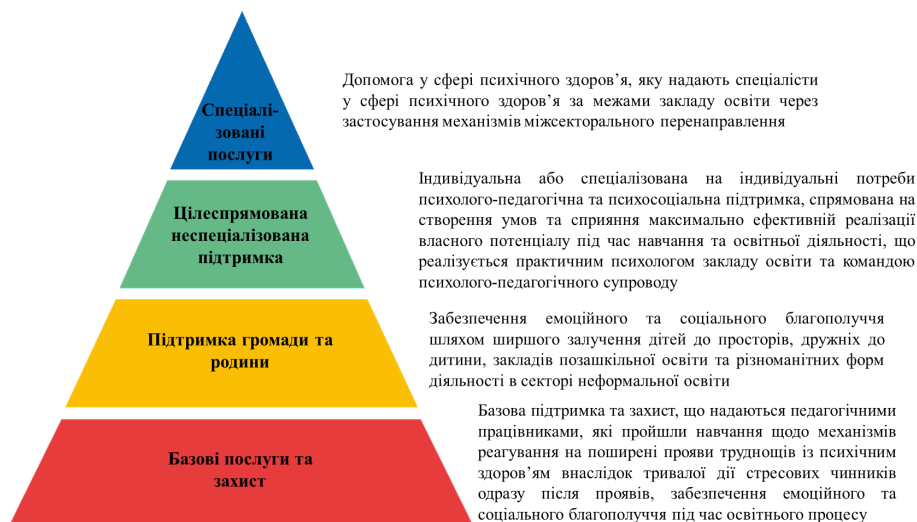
Спеціалізовані послуги

Допомога у сфері психічного здоров’я, яку надають спеціалісти у сфері психічного здоров’я за межами закладу освіти через застосування механізмів міжсекторального перенаправлення

Цілеспрямована неспеціалізована підтримка

Індивідуальна або спеціалізована на індивідуальні потреби психолого-педагогічна та психосоціальна підтримка, спрямована на створення умов та сприяння максимально ефективній реалізації власного потенціалу під час навчання та освітньої діяльності, що реалізується практичним психологом закладу освіти та командою психолого-педагогічного супроводу

Підтримка громади та родини

Забезпечення емоційного та соціального благополуччя шляхом ширшого залучення дітей до просторів, дружніх до дитини, закладів позашкільної освіти та різноманітних форм діяльності в секторі неформальної освіти

Базові послуги та захист

Базова підтримка та захист, що надаються педагогічними працівниками, які пройшли навчання щодо механізмів реагування на поширені прояви трудношів із психічним здоров’ям внаслідок тривалої дії стресових чинників одразу після проявів, забезпечення емоційного та соціального благополуччя під час освітнього процесу